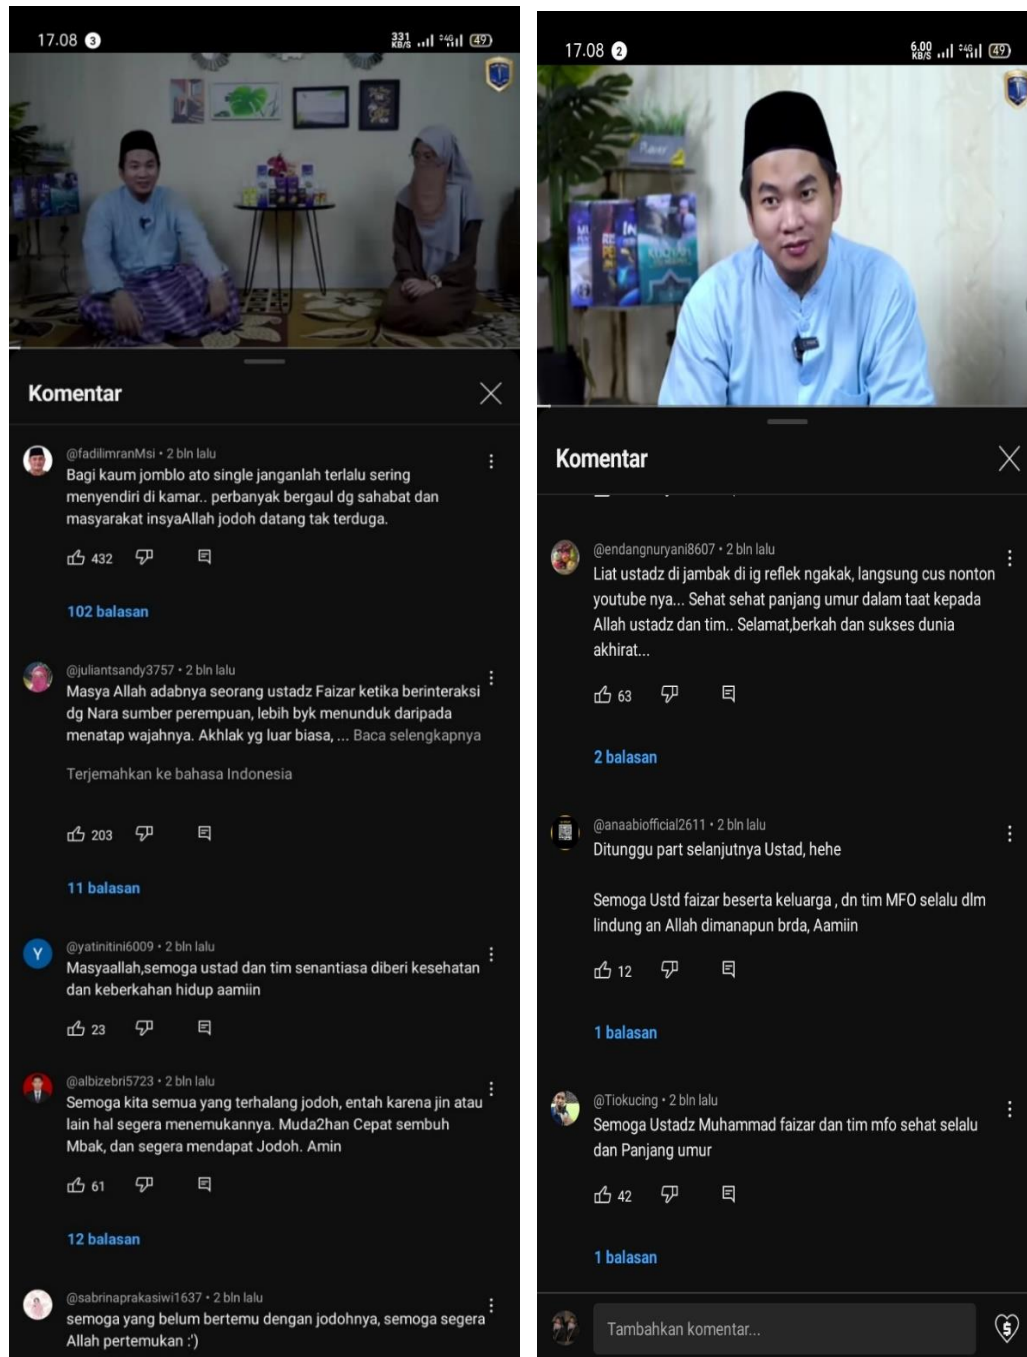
17.08 3
331 KB/S 49

Komentar

@fadilimranMsi • 2 bln lalu
Bagi kaum jomblo ato single janganlah terlalu sering menyendiri di kamar.. perbanyak bergaul dg sahabat dan masyarakat insyaAllah jodoh datang tak terduga.

432

102 balasan

@juliantsandy3757 • 2 bln lalu
Masya Allah adabnya seorang ustadz Faizar ketika berinteraksi dg Nara sumber perempuan, lebih byk menunduk daripada menatap wajahnya. Akhlak yg luar biasa, ... Baca selengkapnya

Terjemahkan ke bahasa Indonesia

203

11 balasan

Y
@yatinitini6009 • 2 bln lalu
Masyaallah,semoga ustad dan tim senantiasa diberi kesehatan dan keberkahan hidup aamiin

23

@albizebri5723 • 2 bln lalu
Semoga kita semua yang terhalang jodoh, entah karena jin atau lain hal segera menemukannya. Muda2han Cepat sembuh Mbak, dan segera mendapat Jodoh. Amin

61

12 balasan

@sabrinaprakasiwi1637 • 2 bln lalu
semoga yang belum bertemu dengan jodohnya, semoga segera Allah pertemukan :')

17.08 2
6.00 KB/S 49

Komentar

@endangnuryani8607 • 2 bln lalu
Liat ustadz di jambak di ig reflek ngakak, langsung cus nonton youtube nya... Sehat sehat panjang umur dalam taat kepada Allah ustadz dan tim.. Selamat,berkah dan sukses dunia akhirat...

63

2 balasan

@anaabiofficial2611 • 2 bln lalu
Ditunggu part selanjutnya Ustad, hehe

Semoga Ustd faizar beserta keluarga , dn tim MFO selalu dlm lindung an Allah dimanapun brda, Aamiin

12

1 balasan

@Tiokucing • 2 bln lalu
Semoga Ustadz Muhammad faizar dan tim mfo sehat selalu dan Panjang umur

42

1 balasan

Tambahkan komentar...